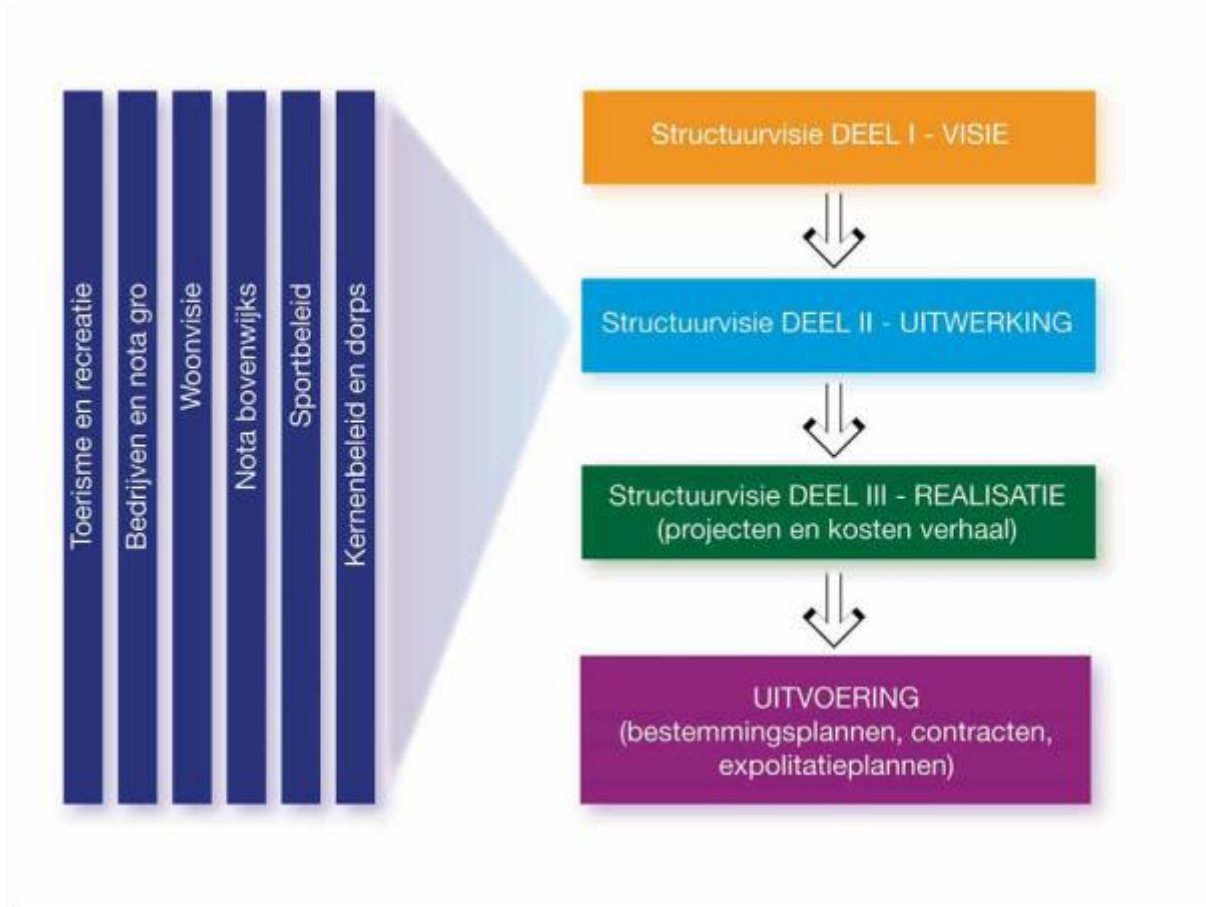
Toerisme en recreatie

Bedrijven en nota gro

Woonvisie

Nota bovenwijks

Sportbeleid

Kernenbeleid en dorps

Structuurvisie DEEL I - VISIE

Structuurvisie DEEL II - UITWERKING

Structuurvisie DEEL III - REALISATIE
(projecten en kosten verhaal)

UITVOERING
(bestemmingsplannen, contracten, expolitatieplannen)